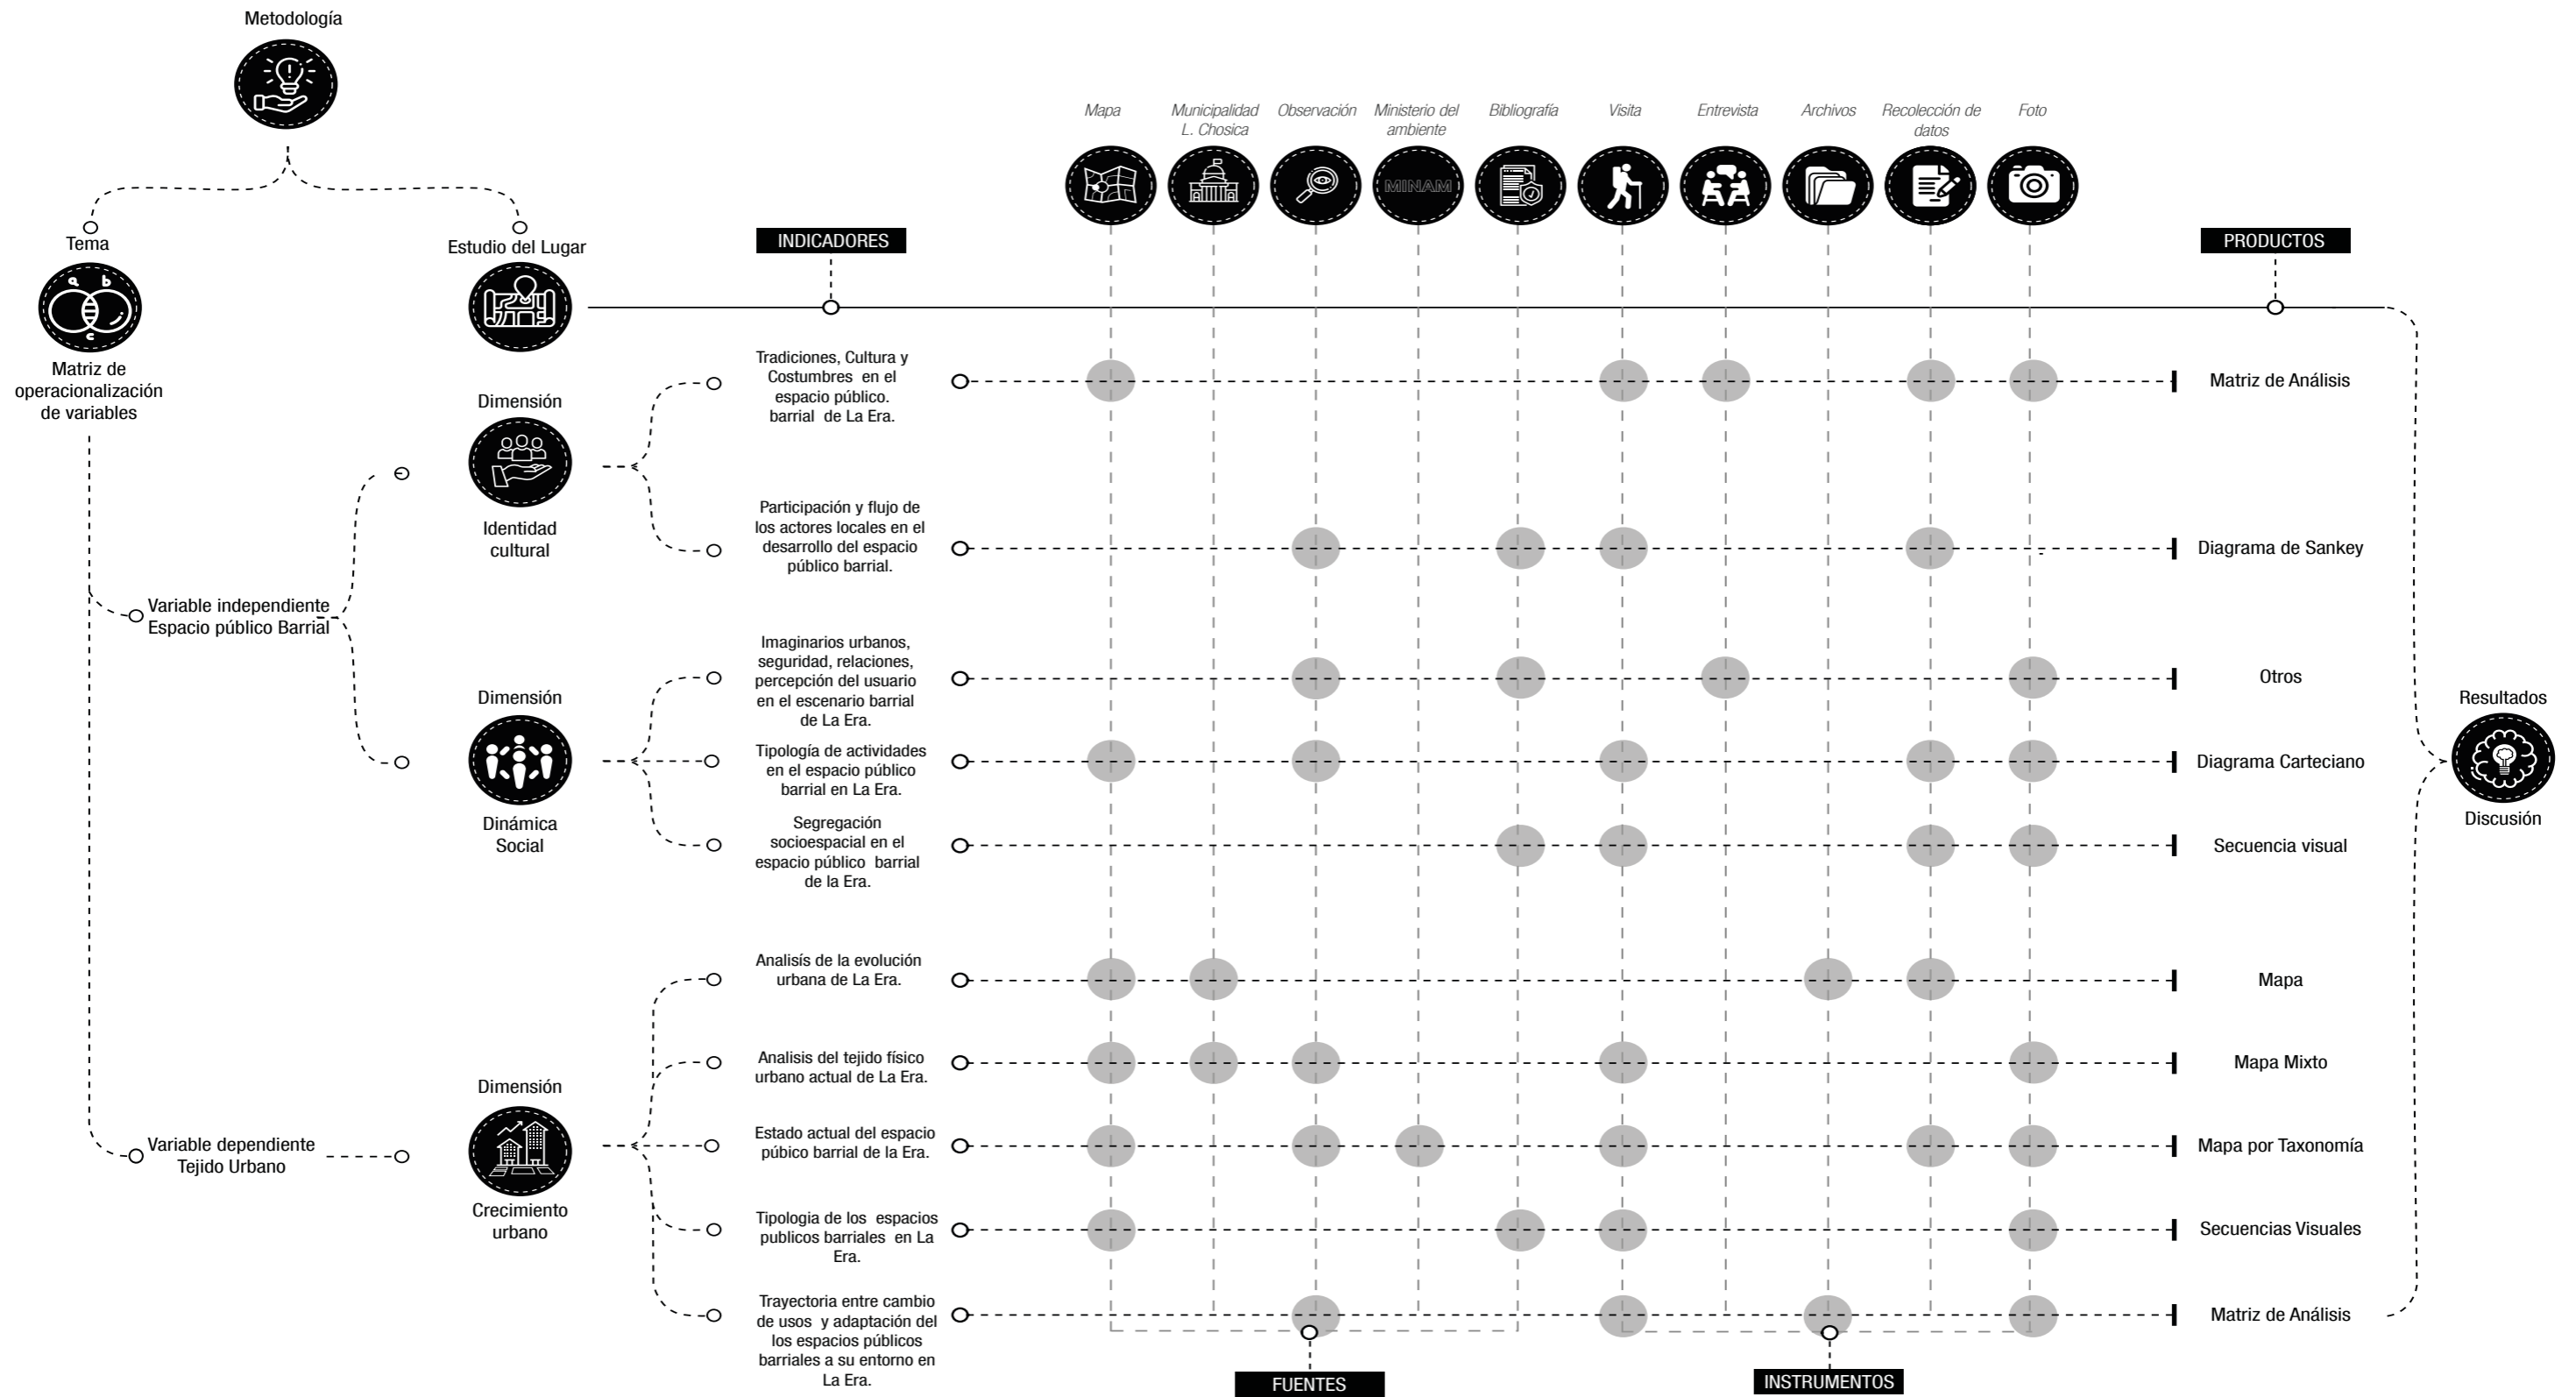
Metodología

Tema

Matriz de operacionalización de variables

Estudio del Lugar

INDICADORES

Mapa
Municipalidad L. Chosica
Observación
Ministerio del ambiente
Bibliografía
Visita
Entrevista
Archivos
Recolección de datos
Foto

MINAM

PRODUCTOS

Dimensión

Identidad cultural

Variable independiente
Espacio público Barrial

Dimensión

Dinámica Social

Variable dependiente
Tejido Urbano

Dimensión

Crecimiento urbano

Tradiciones, Cultura y Costumbres en el espacio público. barrial de La Era.

Participación y flujo de los actores locales en el desarrollo del espacio público barrial.

Imaginarios urbanos, seguridad, relaciones, percepción del usuario en el escenario barrial de La Era.

Tipología de actividades en el espacio público barrial en La Era.

Segregación socioespacial en el espacio público barrial de la Era.

Analisís de la evolución urbana de La Era.

Analisis del tejido físico urbano actual de La Era.

Estado actual del espacio púbico barrial de la Era.

Tipologia de los espacios publicos barriales en La Era.

Trayectoria entre cambio de usos y adaptación del los espacios públicos barriales a su entorno en La Era.

Matriz de Análisis
Diagrama de Sankey
Otros
Diagrama Carteciano
Secuencia visual
Mapa
Mapa Mixto
Mapa por Taxonomía
Secuencias Visuales
Matriz de Análisis

Resultados

Discusión

FUENTES

INSTRUMENTOS